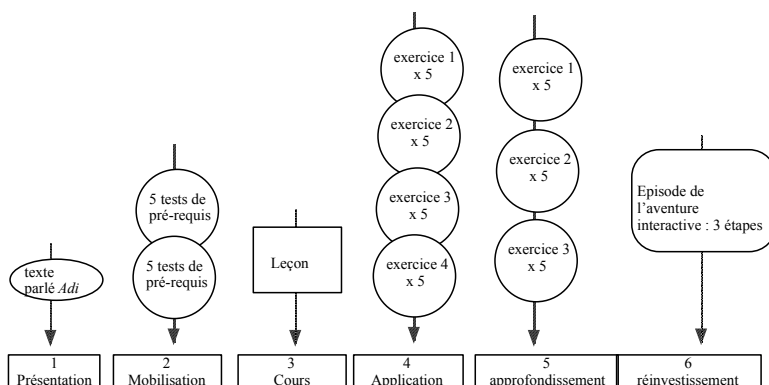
texte parlé *Adi*

5 tests de pré-requis

5 tests de pré-requis

Leçon

exercice 1 x 5

exercice 2 x 5

exercice 3 x 5

exercice 4 x 5

exercice 1 x 5

exercice 2 x 5

exercice 3 x 5

Episode de l'aventure interactive : 3 étapes

1 Présentation

2 Mobilisation

3 Cours

4 Application

5 approfondissement

6 réinvestissement